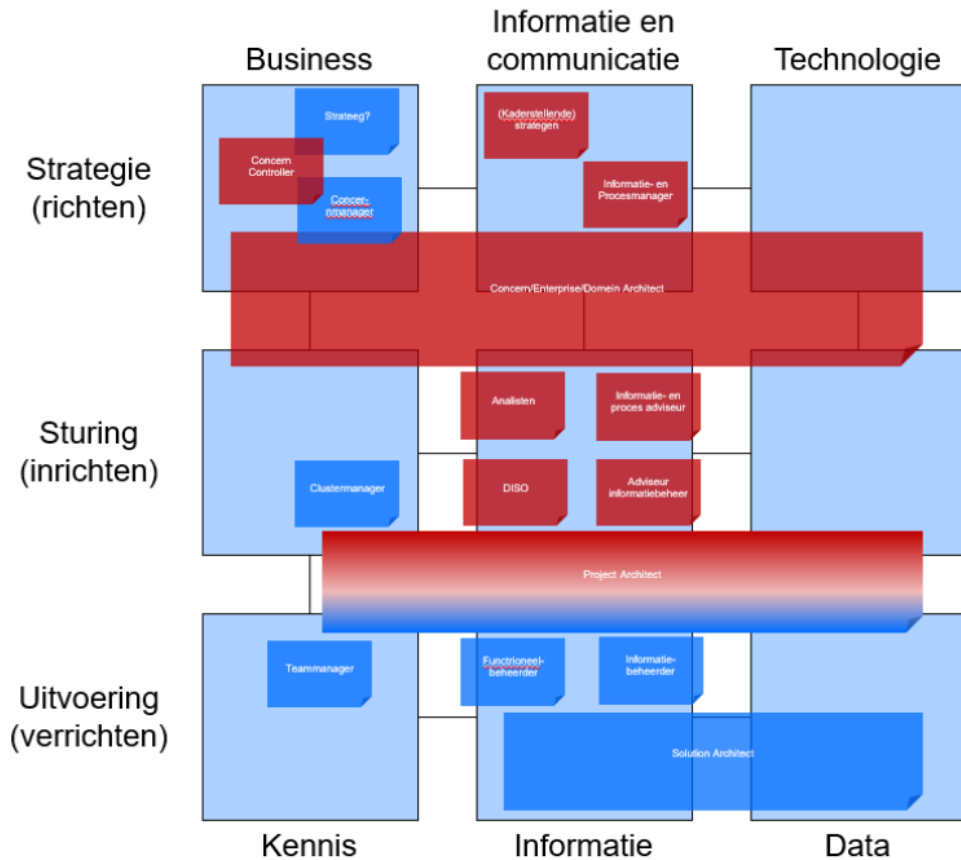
Business

Informatie en communicatie

Technologie

Strategie (richten)

Strateeg?

Concern Controller

Concernmanager

(Kaderstellende) strategen

Informatie- en Procesmanager

Concern/Enterprise/Domein Architect

Sturing (inrichten)

Analisten

Informatie- en proces adviseur

Clustermanager

DISO

Adviseur informatiebeheer

Project Architect

Uitvoering (verrichten)

Teammanager

Functioneelbeheerder

Informatiebeheerder

Solution Architect

Kennis

Informatie

Data